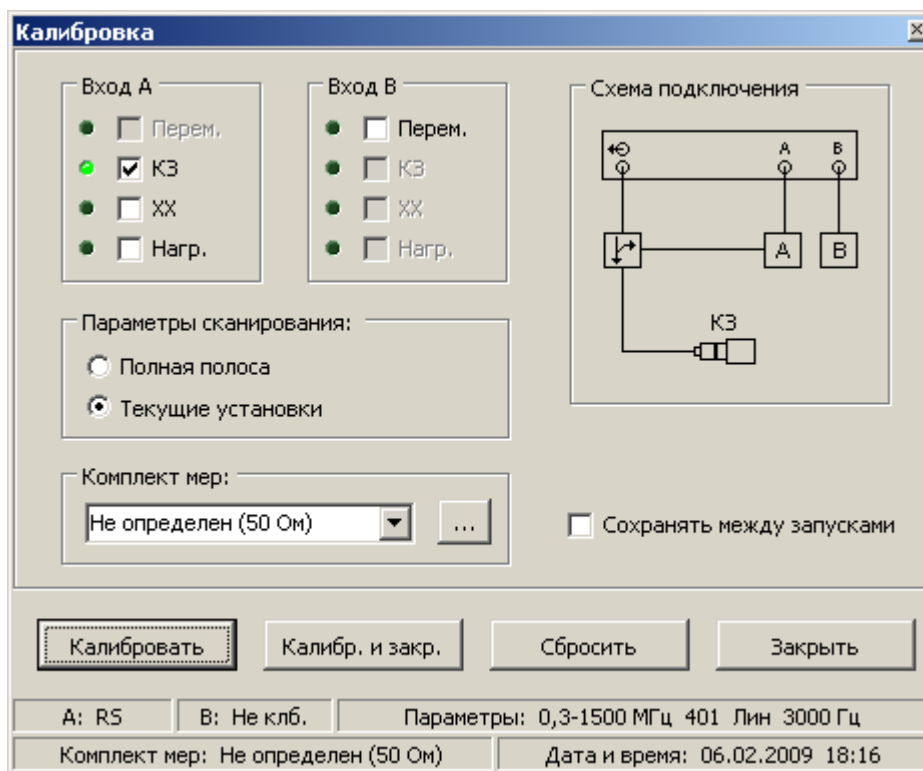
Калибровка

Вход А
Перем.
КЗ
ХХ
Нагр.

Вход В
Перем.
КЗ
ХХ
Нагр.

Схема подключения
A
B
A
B
КЗ

Параметры сканирования:
Полная полоса
Текущие установки

Комплект мер:
Не определен (50 Ом)
...

Сохранять между запусками

Калибровать
Калибр. и закр.
Сбросить
Закрыть

A: RS
B: Не клб.
Параметры: 0,3-1500 МГц 401 Лин 3000 Гц
Комплект мер: Не определен (50 Ом)
Дата и время: 06.02.2009 18:16